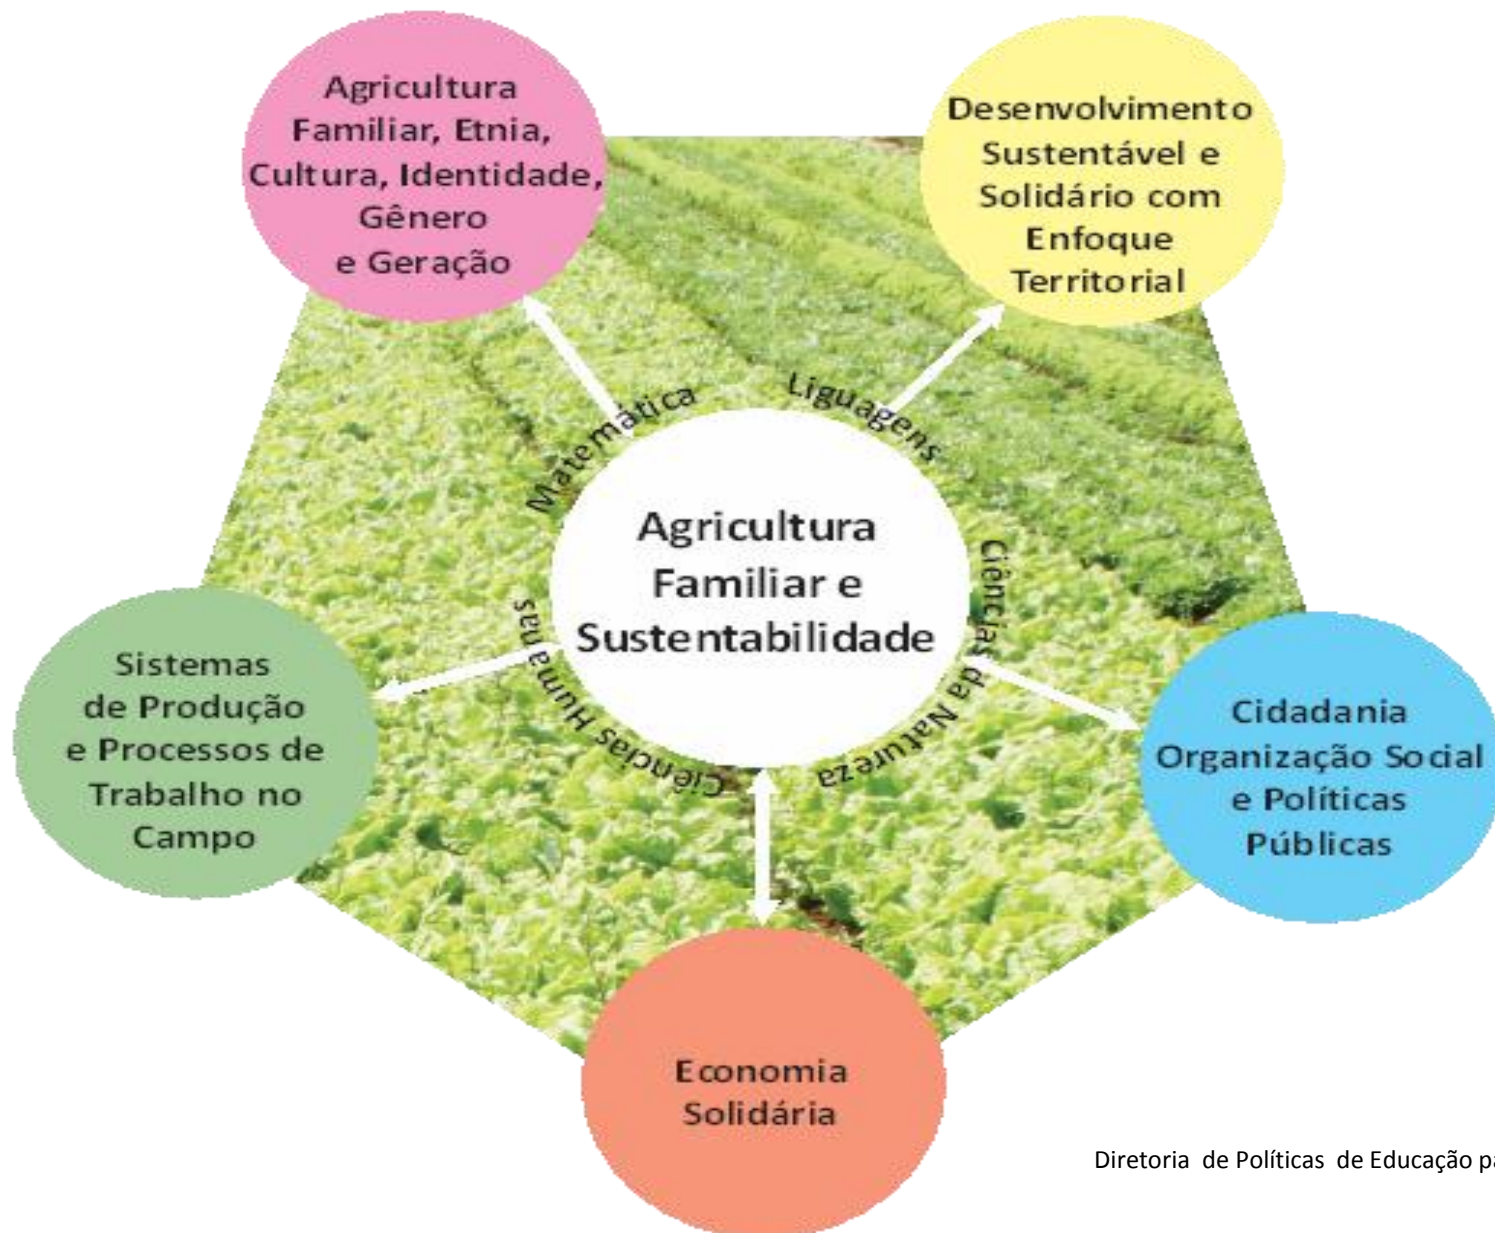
Agricultura Familiar, Etnia, Cultura, Identidade, Gênero e Geração

Desenvolvimento Sustentável e Solidário com Enfoque Territorial

Matemática

Liguagens

Agricultura Familiar e Sustentabilidade

Ciências da Natureza

Ciências Humanas

Sistemas de Produção e Processos de Trabalho no Campo

Cidadania Organização Social e Políticas Públicas

Economia Solidária

Diretoria de Políticas de Educação pa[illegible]